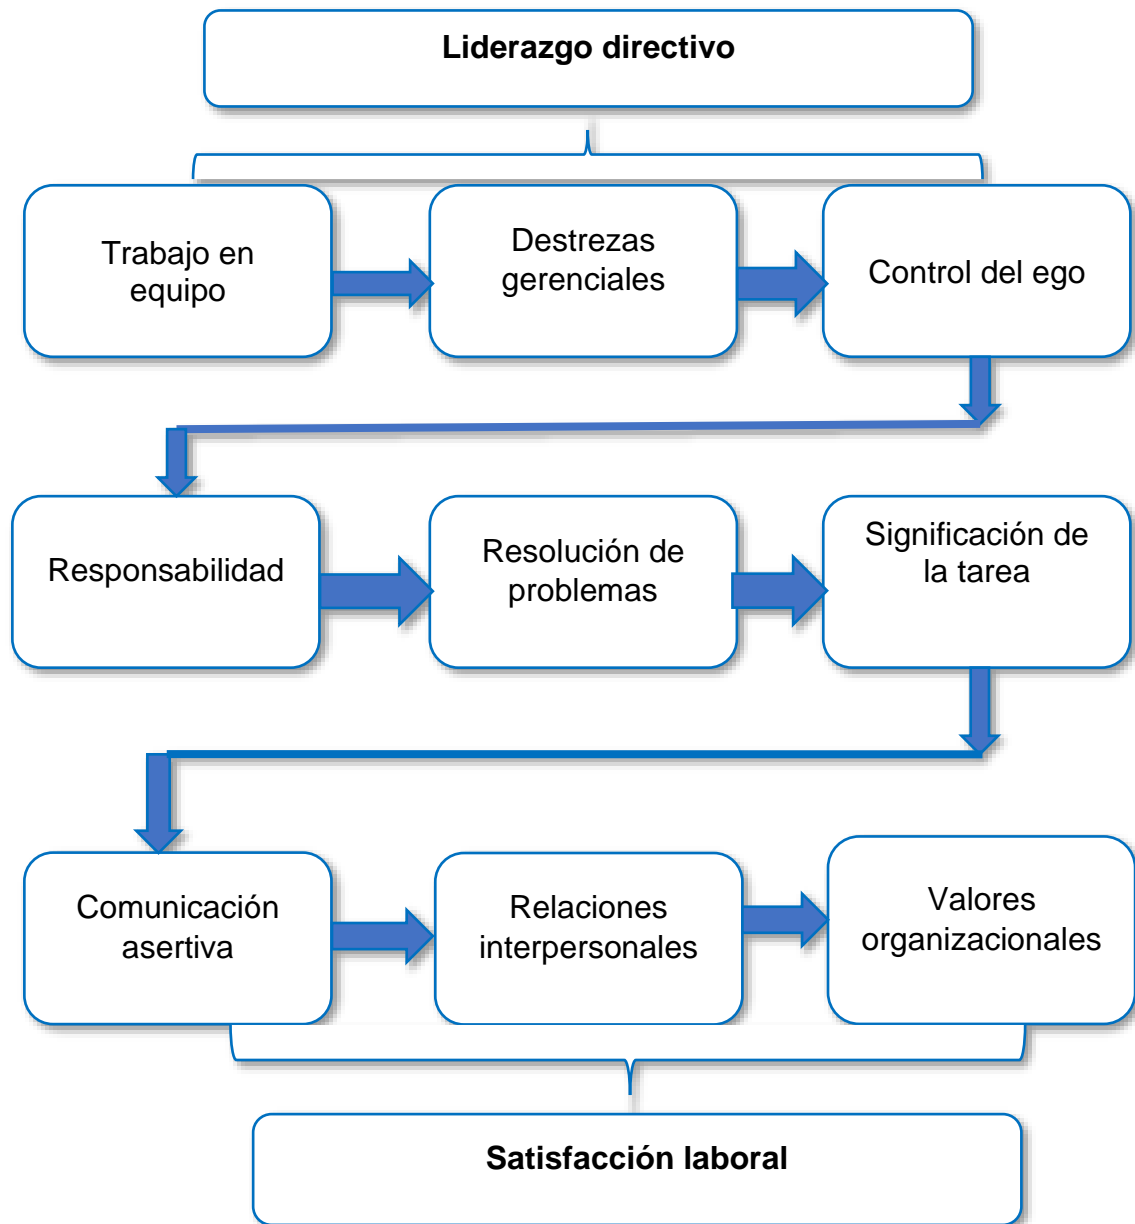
**Liderazgo directivo**

Trabajo en equipo

Destrezas gerenciales

Control del ego

Responsabilidad

Resolución de problemas

Significación de la tarea

Comunicación asertiva

Relaciones interpersonales

Valores organizacionales

**Satisfacción laboral**